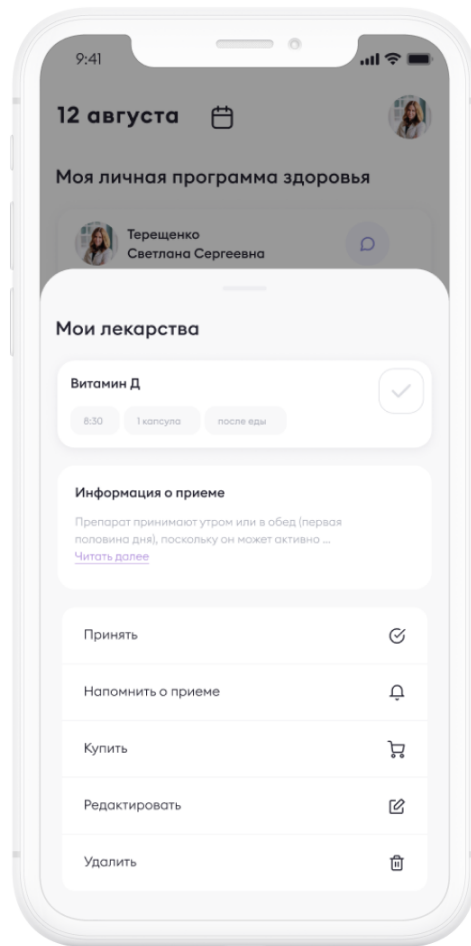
9:41

12 августа

Моя личная программа здоровья

Терещенко
Светлана Сергеевна

Мои лекарства

Витамин Д

8:30 1 капсула после еды

Информация о приеме

Препарат принимают утром или в обед (первая половина дня), поскольку он может активно ...
Читать далее

Принять

Напомнить о приеме

Купить

Редактировать

Удалить